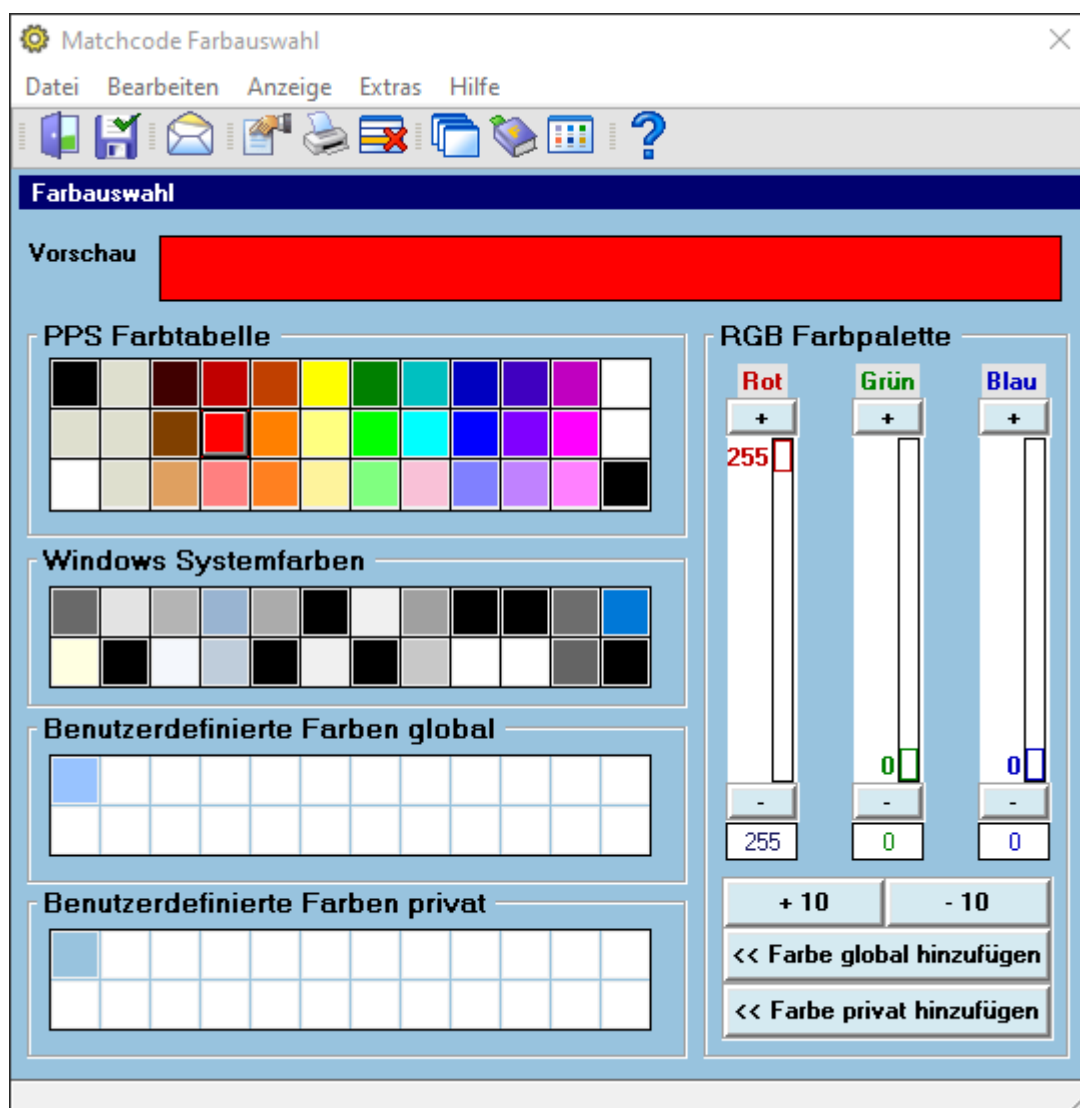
Matchcode Farbauswahl

Datei Bearbeiten Anzeige Extras Hilfe

Farbauswahl

Vorschau

PPS Farbtabelle

Windows Systemfarben

Benutzerdefinierte Farben global

Benutzerdefinierte Farben privat

RGB Farbpalette

Rot Grün Blau

+ + +

255 0 0

- - -

255 0 0

+ 10 - 10

<< Farbe global hinzufügen

<< Farbe privat hinzufügen